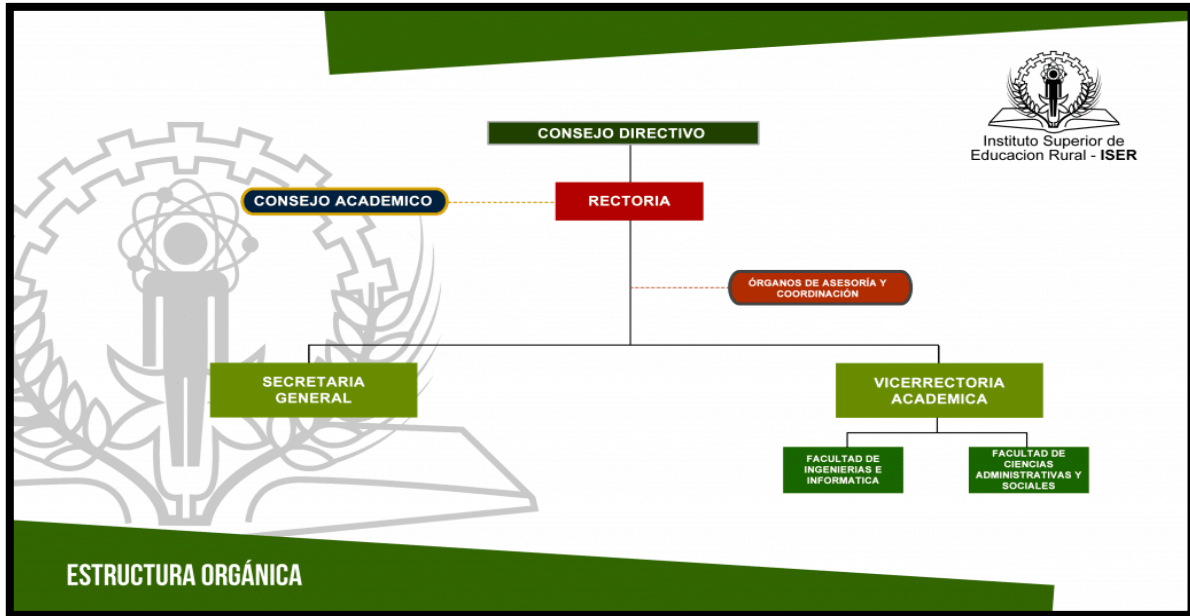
Instituto Superior de Educacion Rural - ISER

CONSEJO DIRECTIVO

CONSEJO ACADEMICO

RECTORIA

ÓRGANOS DE ASESORÍA Y COORDINACIÓN

SECRETARIA GENERAL

VICERRECTORIA ACADEMICA

FACULTAD DE INGENIERIAS E INFORMATICA

FACULTAD DE CIENCIAS ADMINISTRATIVAS Y SOCIALES

ESTRUCTURA ORGÁNICA